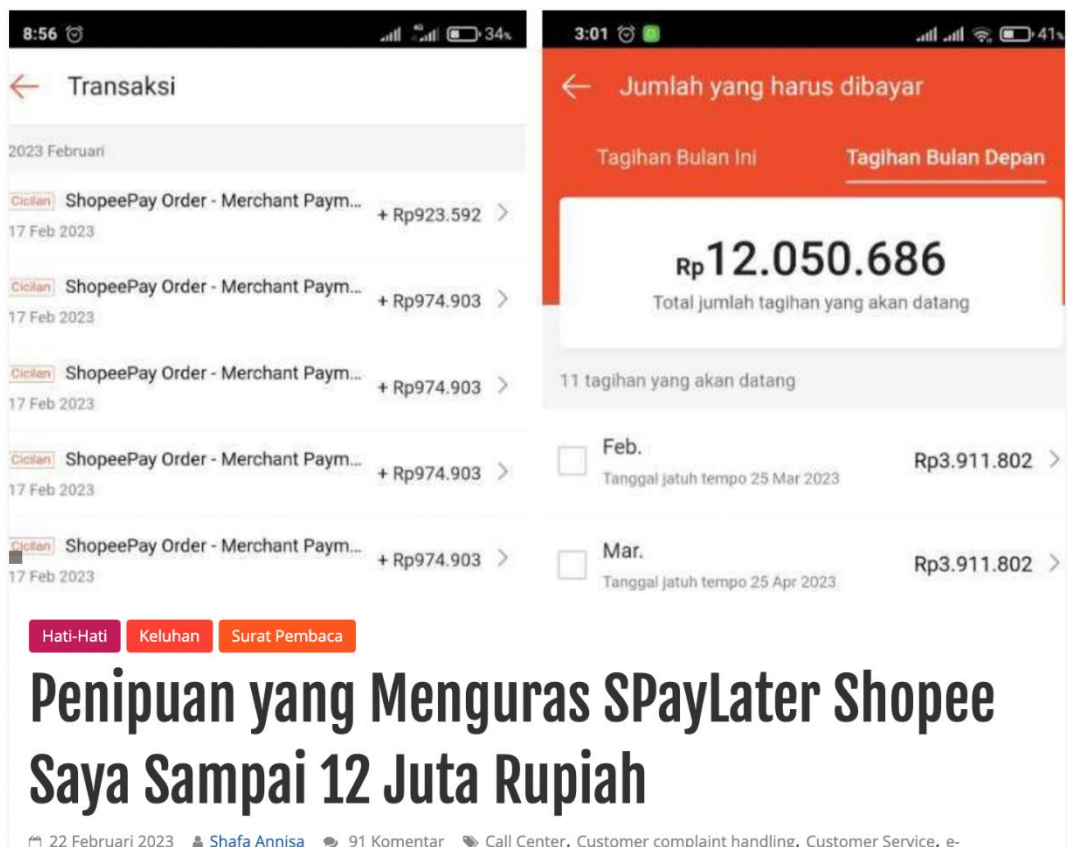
8:56 34%

← Transaksi

2023 Februari

Cicilan ShopeePay Order - Merchant Paym... + Rp923.592 >
17 Feb 2023

Cicilan ShopeePay Order - Merchant Paym... + Rp974.903 >
17 Feb 2023

Cicilan ShopeePay Order - Merchant Paym... + Rp974.903 >
17 Feb 2023

Cicilan ShopeePay Order - Merchant Paym... + Rp974.903 >
17 Feb 2023

Cicilan ShopeePay Order - Merchant Paym... + Rp974.903 >
17 Feb 2023

3:01 41%

← Jumlah yang harus dibayar

Tagihan Bulan Ini Tagihan Bulan Depan

Rp12.050.686
Total jumlah tagihan yang akan datang

11 tagihan yang akan datang

Feb. Rp3.911.802 >
Tanggal jatuh tempo 25 Mar 2023

Mar. Rp3.911.802 >
Tanggal jatuh tempo 25 Apr 2023

Hati-Hati Keluhan Surat Pembaca

Penipuan yang Menguras SPayLater Shopee Saya Sampai 12 Juta Rupiah

22 Februari 2023 Shafa Annisa 91 Komentar Call Center, Customer complaint handling, Customer Service, e-